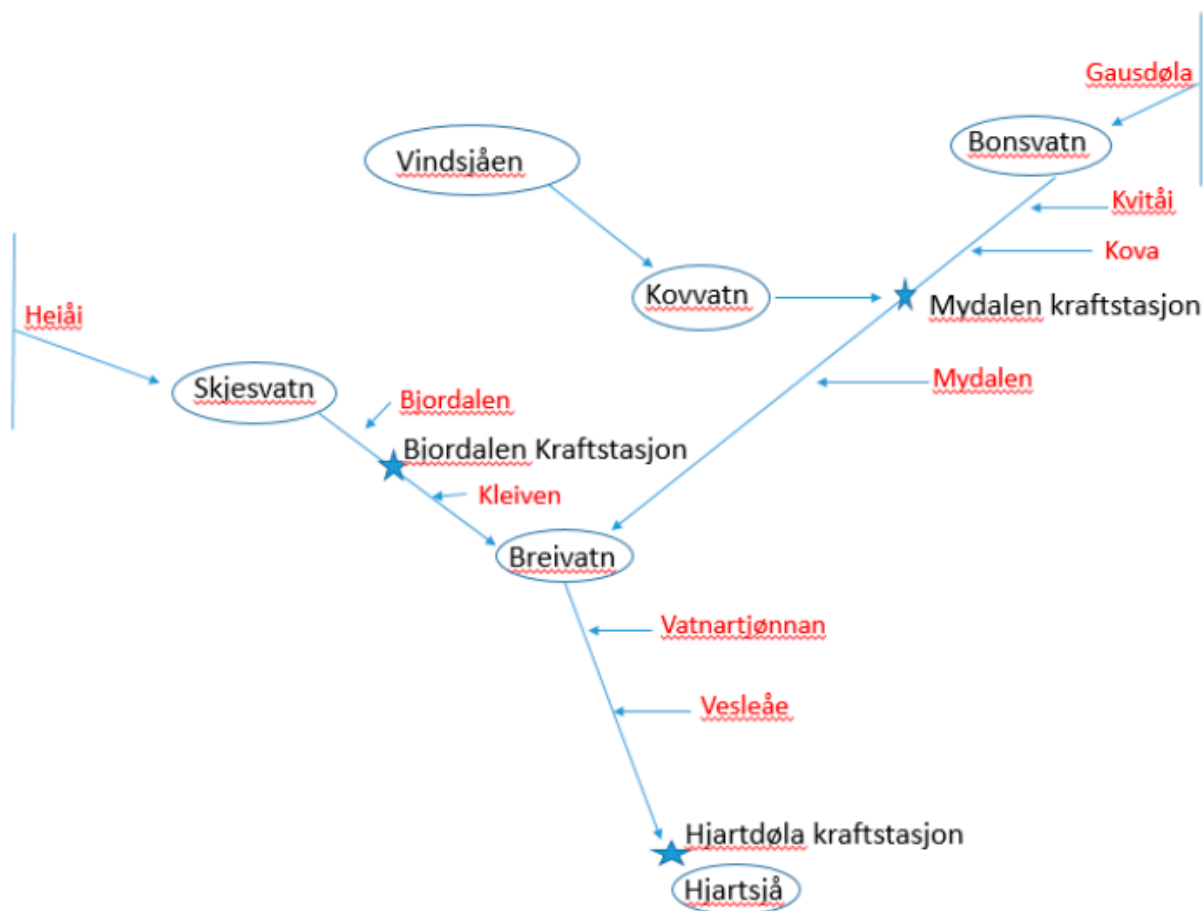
Gausdøla

Bonsvatn

Vindsjåen

Kvitåi

Kova

Kovvatn

Mydalen kraftstasjon

Heiåi

Mydalen

Skjesvatn

Bjordalen

Bjordalen Kraftstasjon

Kleiven

Breivatn

Vatnartjønnan

Vesleåe

Hjartdøla kraftstasjon

Hjartsjå